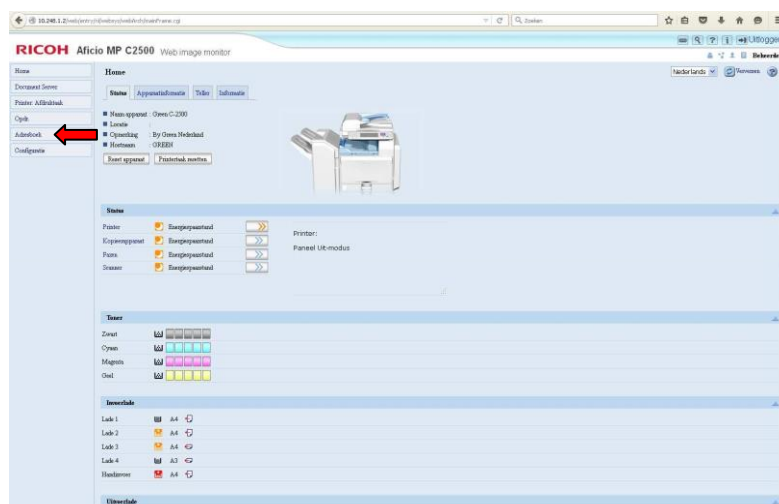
10.248.1.2/web/entry/nl/websys/webArch/mainFrame.cgi

Zoeken

Uitloggen

RICOH Aficio MP C2500 Web image monitor

Beheerder

Home
Document Server
Printer: Afdruktaak
Opdr
Adresboek
Configuratie

Home

Nederlands

Vernieuw

Status | Apparaatinformatie | Teller | Informatie

Naam apparaat : Green C-2500
Locatie :
Opmerking : By Green Nederland
Hostnaam : GREEN

Reset apparaat | Printertaak resetten

Status

Printer | Energiespaarstand
Kopieerapparaat | Energiespaarstand
Faxen | Energiespaarstand
Scanner | Energiespaarstand

Printer:
Paneel Uit-modus

Toner

Zwart
Cyaan
Magenta
Geel

Invoerlade

Lade 1 | A4
Lade 2 | A4
Lade 3 | A4
Lade 4 | A3
Handinvoer | A4

Uitvoerlade